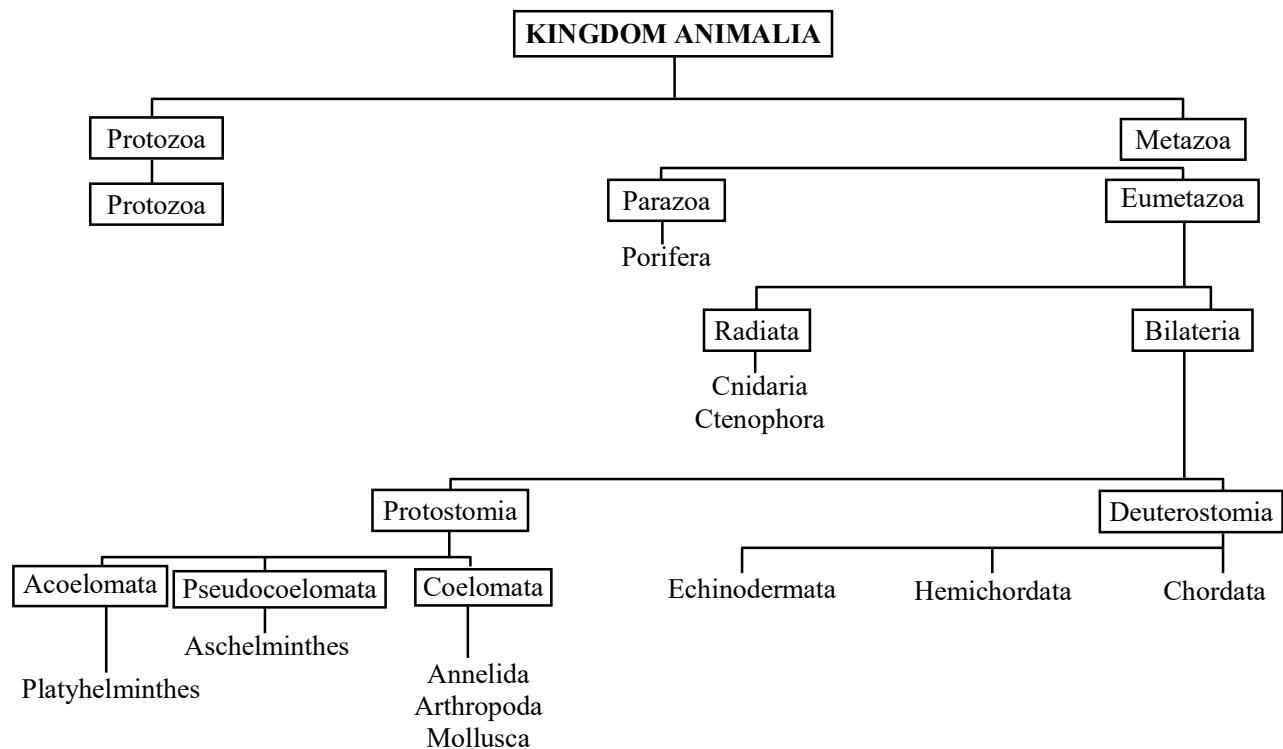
KINGDOM ANIMALIA

Protozoa

Protozoa

Metazoa

Parazoa

Porifera

Eumetazoa

Radiata

Cnidaria
Ctenophora

Bilateria

Protostomia

Acoelomata

Platyhelminthes

Pseudocoelomata

Aschelminthes

Coelomata

Annelida
Arthropoda
Mollusca

Deuterostomia

Echinodermata

Hemichordata

Chordata